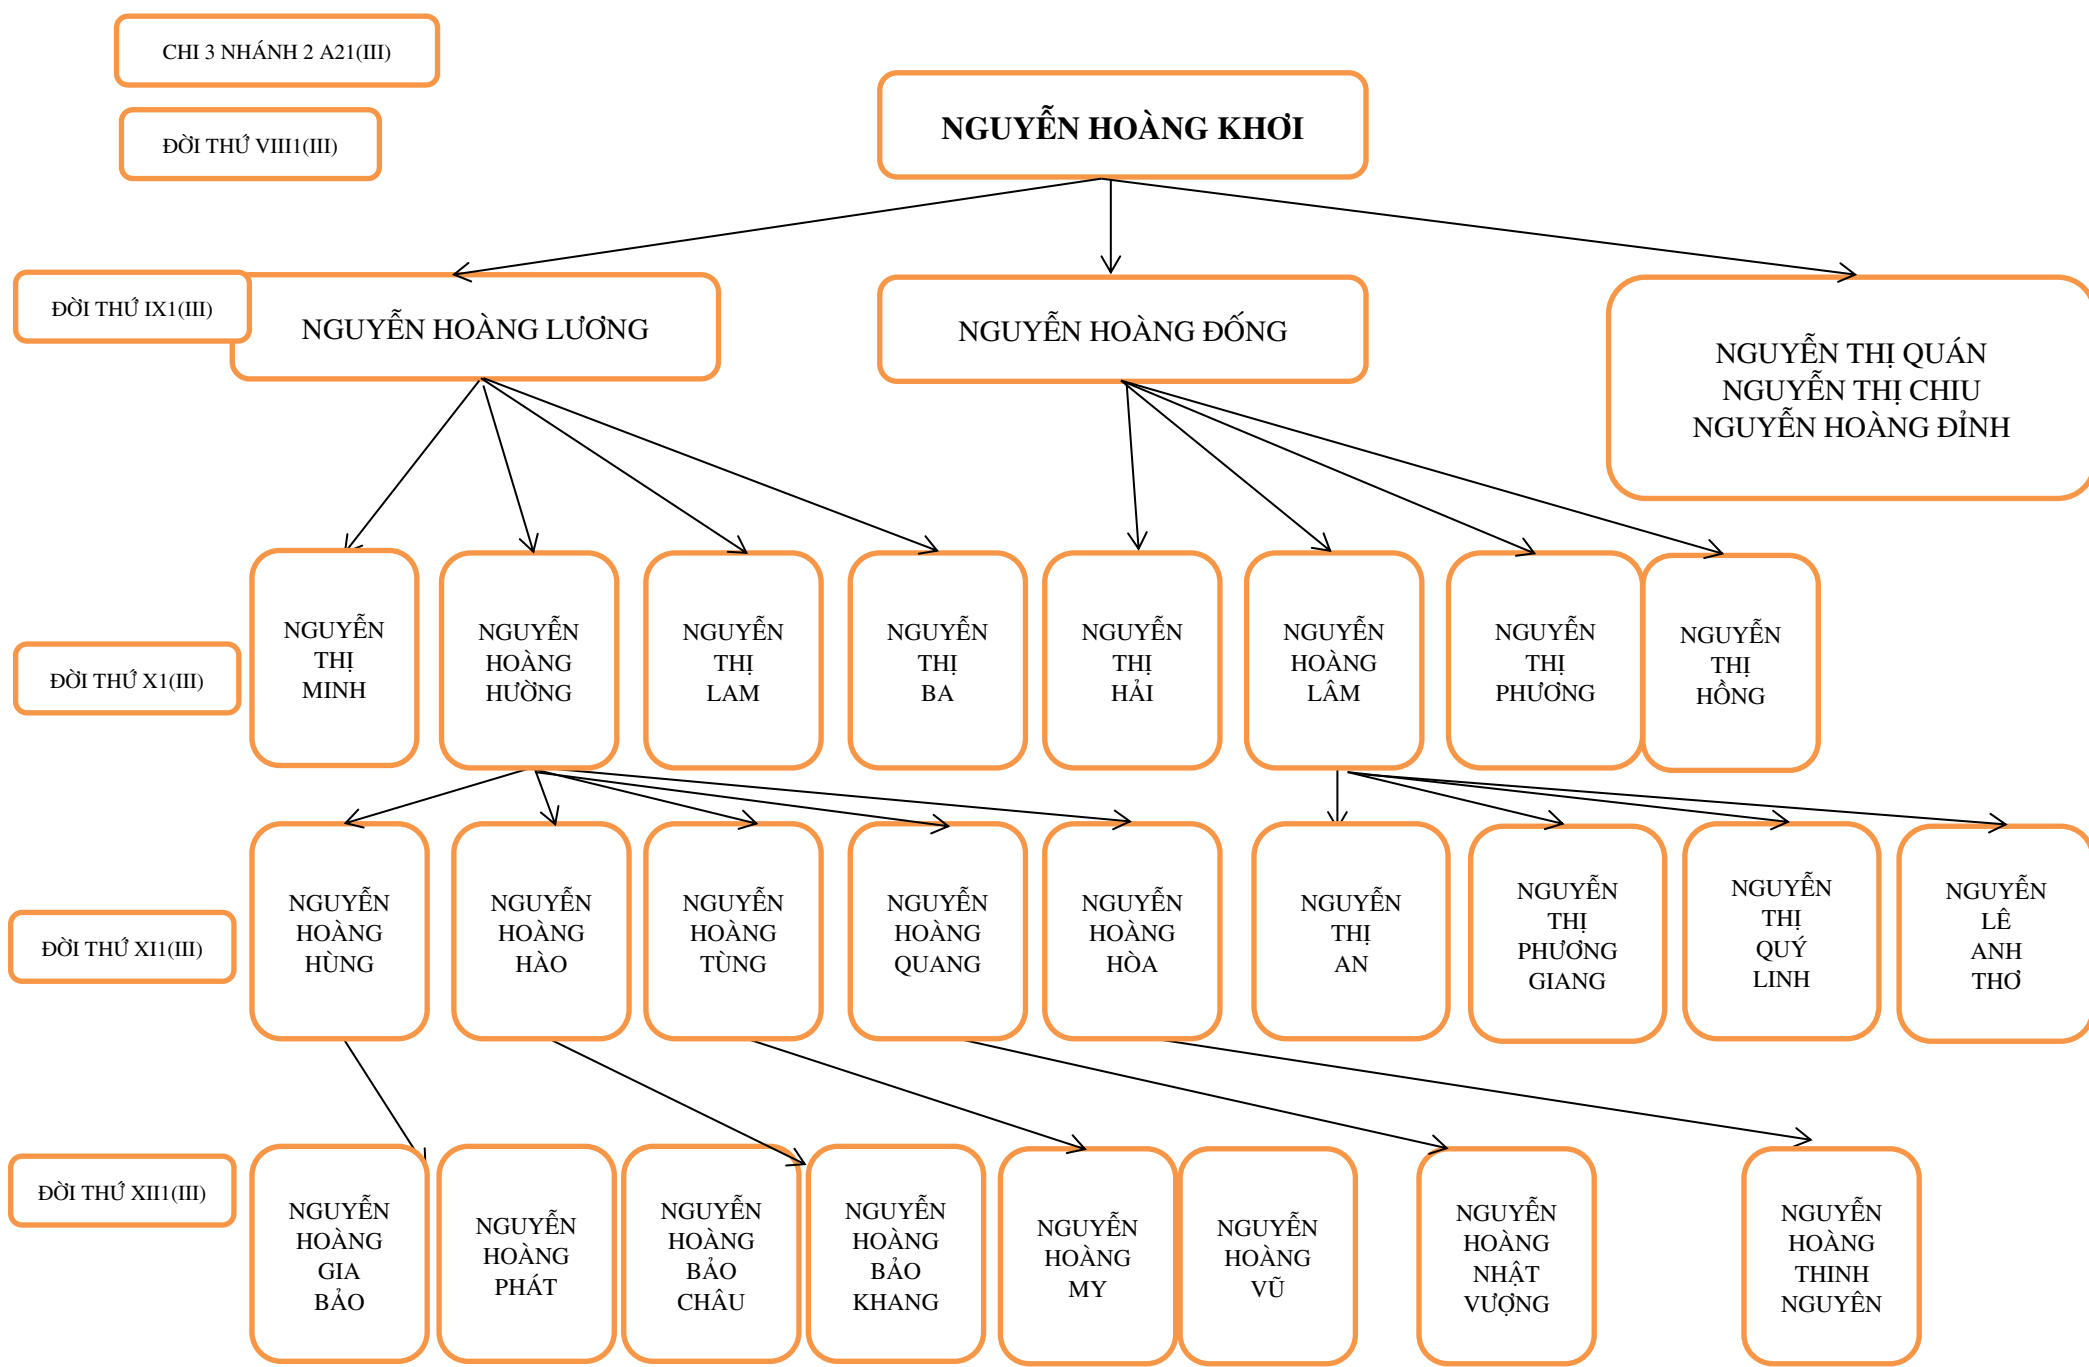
CHI 3 NHÁNH 2 A21(III)

ĐỜI THỨ VIII1(III)

NGUYỄN HOÀNG KHƠI

ĐỜI THỨ IX1(III)

NGUYỄN HOÀNG LƯƠNG

NGUYỄN HOÀNG ĐỐNG

NGUYỄN THỊ QUÁN
NGUYỄN THỊ CHIU
NGUYỄN HOÀNG ĐỈNH

ĐỜI THỨ X1(III)

NGUYỄN THỊ MINH

NGUYỄN HOÀNG HƯỜNG

NGUYỄN THỊ LAM

NGUYỄN THỊ BA

NGUYỄN THỊ HẢI

NGUYỄN HOÀNG LÂM

NGUYỄN THỊ PHƯỢNG

NGUYỄN THỊ HỒNG

ĐỜI THỨ XI1(III)

NGUYỄN HOÀNG HÙNG

NGUYỄN HOÀNG HÀO

NGUYỄN HOÀNG TÙNG

NGUYỄN HOÀNG QUANG

NGUYỄN HOÀNG HÒA

NGUYỄN THỊ AN

NGUYỄN THỊ PHƯƠNG GIANG

NGUYỄN THỊ QUÝ LINH

NGUYỄN LÊ ANH THƠ

ĐỜI THỨ XII1(III)

NGUYỄN HOÀNG GIA BẢO

NGUYỄN HOÀNG PHÁT

NGUYỄN HOÀNG BẢO CHÂU

NGUYỄN HOÀNG BẢO KHANG

NGUYỄN HOÀNG MY

NGUYỄN HOÀNG VŨ

NGUYỄN HOÀNG NHẬT VƯỢNG

NGUYỄN HOÀNG THINH NGUYÊN